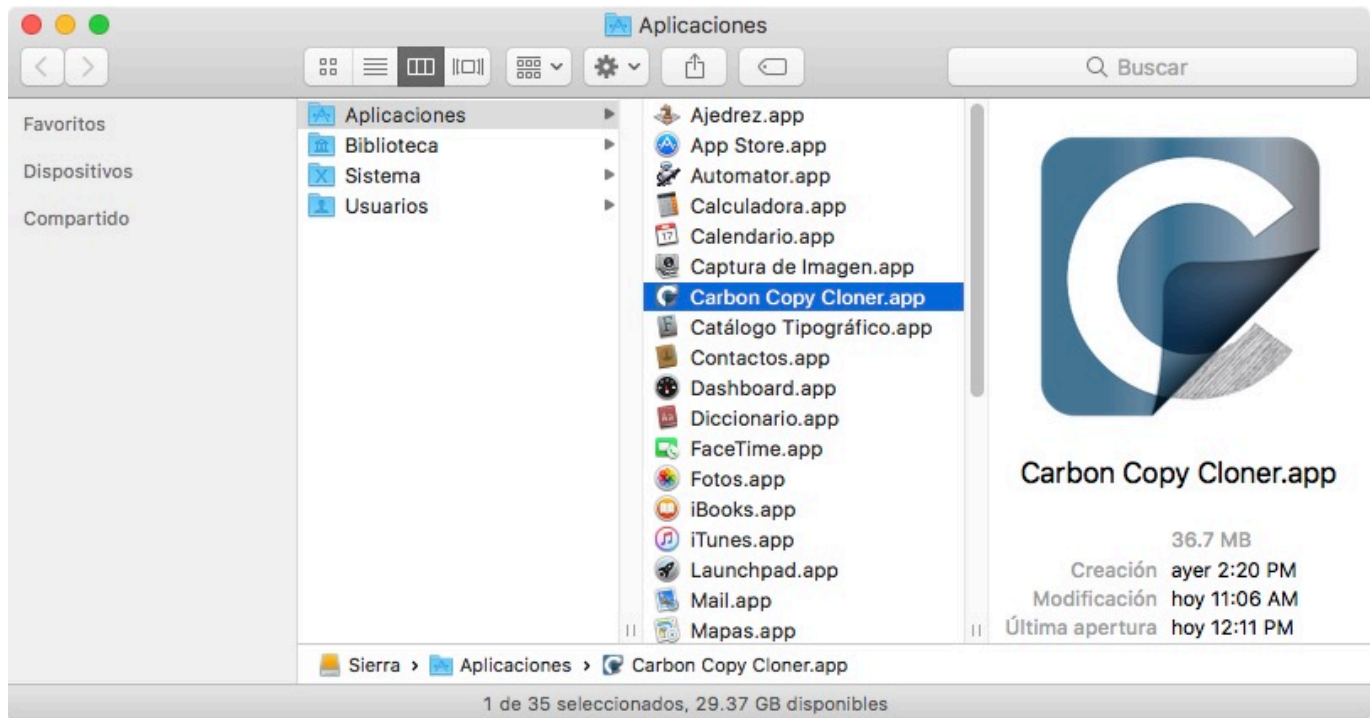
Aplicaciones

Buscar

Favoritos
Dispositivos
Compartido

Aplicaciones
Biblioteca
Sistema
Usuarios

Ajedrez.app
App Store.app
Automator.app
Calculadora.app
Calendario.app
Captura de Imagen.app
Carbon Copy Cloner.app
Catálogo Tipográfico.app
Contactos.app
Dashboard.app
Diccionario.app
FaceTime.app
Fotos.app
iBooks.app
iTunes.app
Launchpad.app
Mail.app
Mapas.app

Carbon Copy Cloner.app

36.7 MB
Creación ayer 2:20 PM
Modificación hoy 11:06 AM
Última apertura hoy 12:11 PM

Sierra › Aplicaciones › Carbon Copy Cloner.app

1 de 35 seleccionados, 29.37 GB disponibles